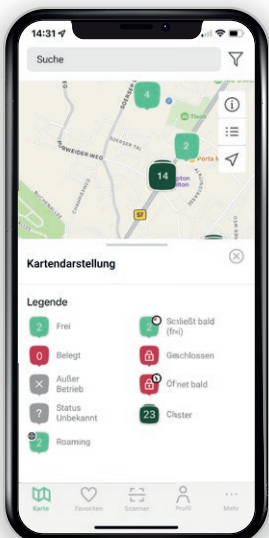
14:31

Suche

4

2

14

57

Kartendarstellung

Legende

2 Frei

2 Schließt bald (frei)

0 Belegt

Geschlossen

Außer Betrieb

Öffnet bald

? Status Unbekannt

23 Cluster

2 Roaming

Karte Favoriten Scanner Profil Mehr